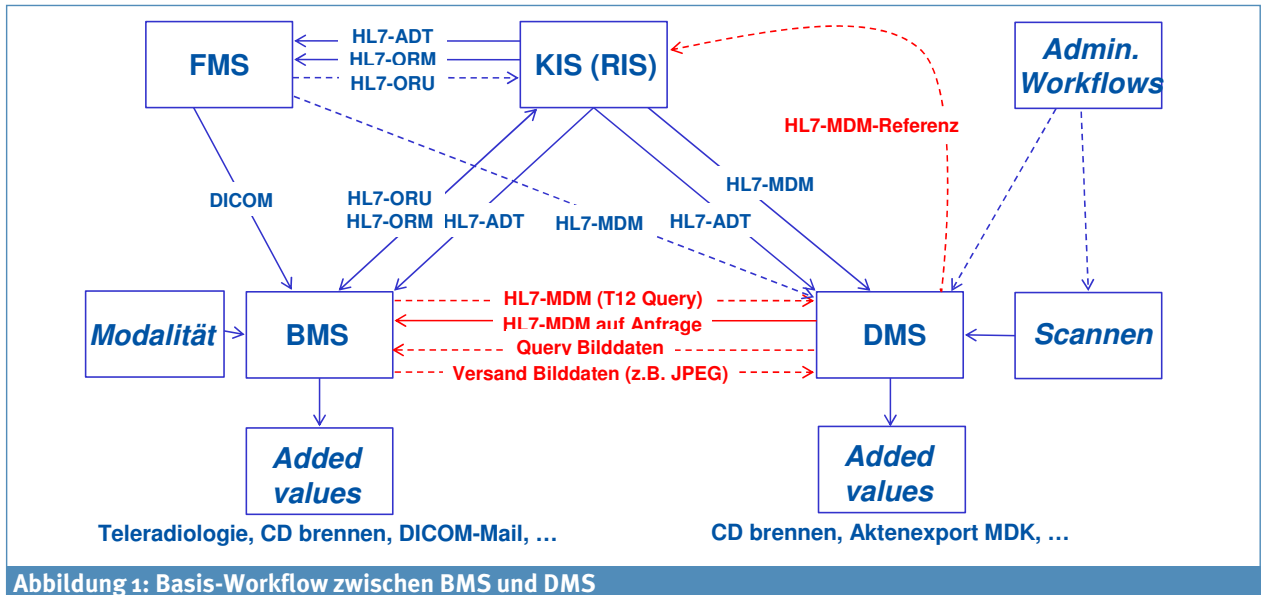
FMS

HL7-ADT
HL7-ORM
HL7-ORU

KIS (RIS)

Admin. Workflows

HL7-MDM-Referenz

DICOM

HL7-ORU
HL7-ORM

HL7-ADT

HL7-MDM

HL7-MDM

HL7-ADT

Modalität

BMS

HL7-MDM (T12 Query)
HL7-MDM auf Anfrage
Query Bilddaten
Versand Bilddaten (z.B. JPEG)

DMS

Scannen

Added values

Teleradiologie, CD brennen, DICOM-Mail, …

Added values

CD brennen, Aktenexport MDK, …

Abbildung 1: Basis-Workflow zwischen BMS und DMS